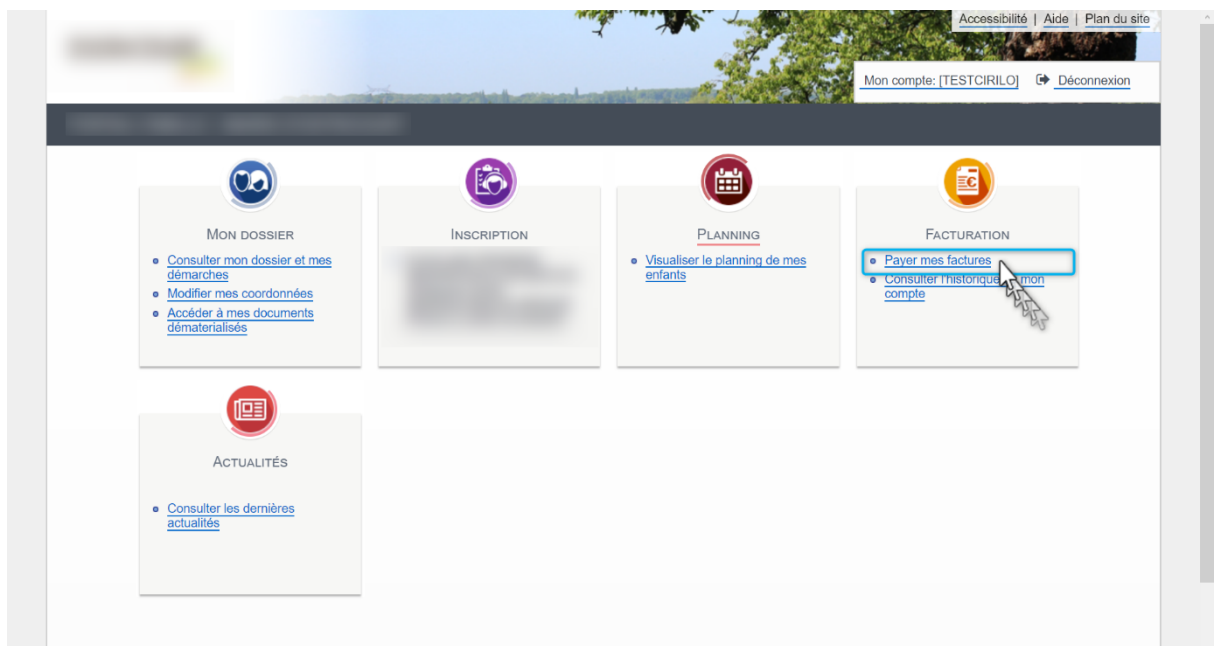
Accessibilité | Aide | Plan du site

Mon compte: [TESTCIRILO] Déconnexion

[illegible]

MON DOSSIER

Consulter mon dossier et mes démarches

Modifier mes coordonnées

Accéder à mes documents dématerialisés

INSCRIPTION

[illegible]

PLANNING

Visualiser le planning de mes enfants

FACTURATION

Payer mes factures

Consulter l'historique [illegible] mon compte

ACTUALITÉS

Consulter les dernières actualités